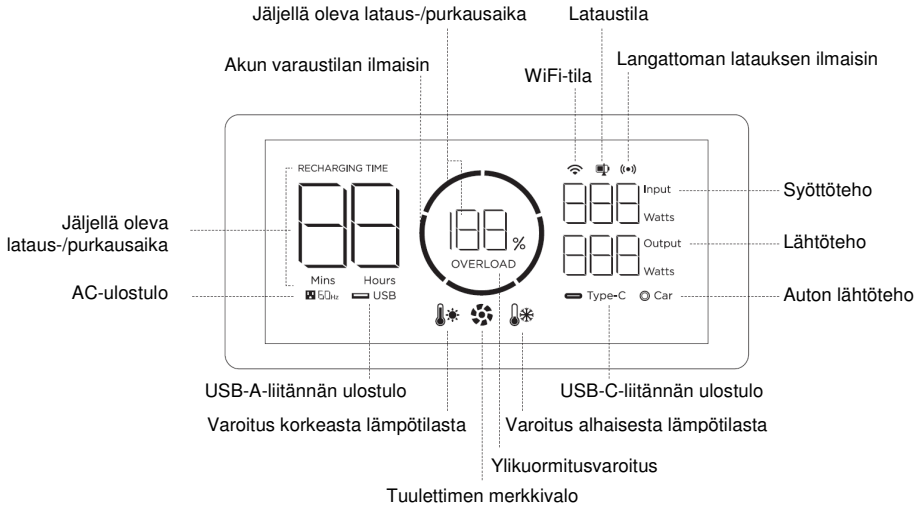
Jäljellä oleva lataus-/purkausaika

Lataustila

Akun varaustilan ilmaisin

WiFi-tila

Langattoman latauksen ilmaisin

RECHARGING TIME

Input

Watts

Output

Watts

Syöttöteho

Jäljellä oleva lataus-/purkausaika

%

OVERLOAD

Lähtöteho

Mins

Hours

AC-ulostulo

60Hz

USB

Type-C

Car

Auton lähtöteho

USB-A-liitännän ulostulo

USB-C-liitännän ulostulo

Varoitus korkeasta lämpötilasta

Varoitus alhaisesta lämpötilasta

Ylikuormitusvaroitus

Tuulettimen merkkivalo